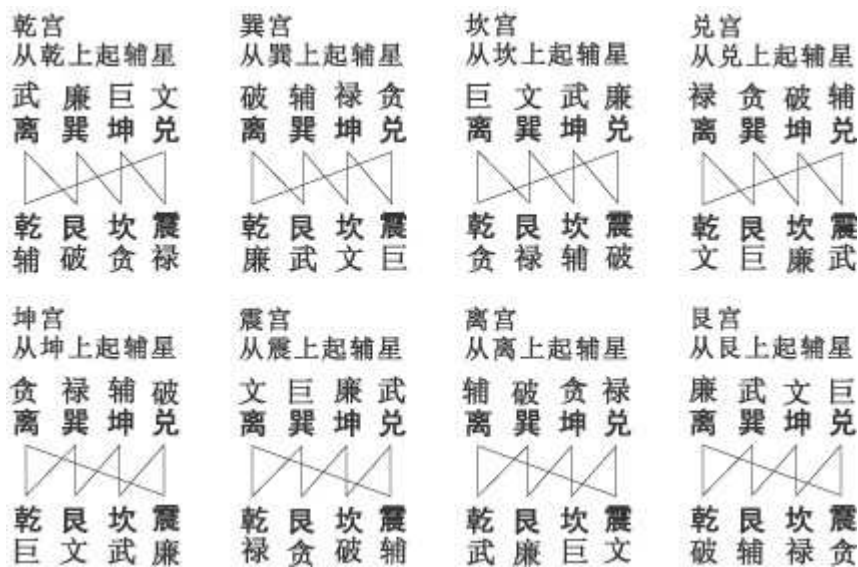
乾宫
从乾上起辅星

武 廉 巨 文
离 巽 坤 兑

乾 艮 坎 震
辅 破 贪 禄

巽宫
从巽上起辅星

破 辅 禄 贪
离 巽 坤 兑

乾 艮 坎 震
廉 武 文 巨

坎宫
从坎上起辅星

巨 文 武 廉
离 巽 坤 兑

乾 艮 坎 震
贪 禄 辅 破

兑宫
从兑上起辅星

禄 贪 破 辅
离 巽 坤 兑

乾 艮 坎 震
文 巨 廉 武

坤宫
从坤上起辅星

贪 禄 辅 破
离 巽 坤 兑

乾 艮 坎 震
巨 文 武 廉

震宫
从震上起辅星

文 巨 廉 武
离 巽 坤 兑

乾 艮 坎 震
禄 贪 破 辅

离宫
从离上起辅星

辅 破 贪 禄
离 巽 坤 兑

乾 艮 坎 震
武 廉 巨 文

艮宫
从艮上起辅星

廉 武 文 巨
离 巽 坤 兑

乾 艮 坎 震
破 辅 禄 贪